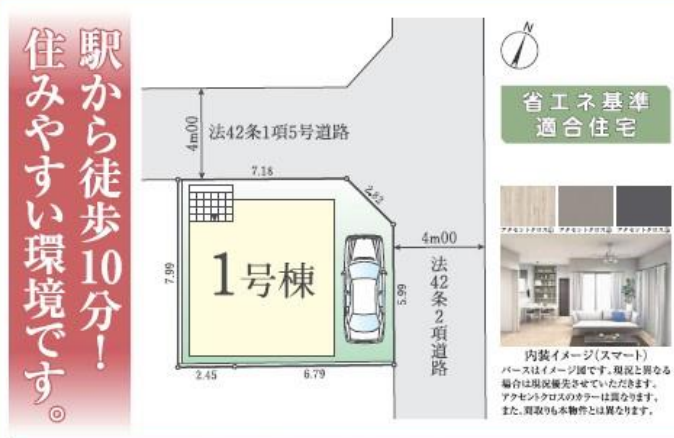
駅から徒歩10分！
住みやすい環境です。

N

4m00
法42条1項5号道路

7.18
2.83
4m00
7.99
1号棟
法42条2項道路
5.99
2.45
6.79

省エネ基準
適合住宅

アクセントクロス
アクセントクロス
アクセントクロス

内装イメージ（スマート）
パースはイメージ図です。現況と異なる場合は現況優先させていただきます。
アクセントクロスのカラーは異なります。
また、間取りも本物件とは異なります。